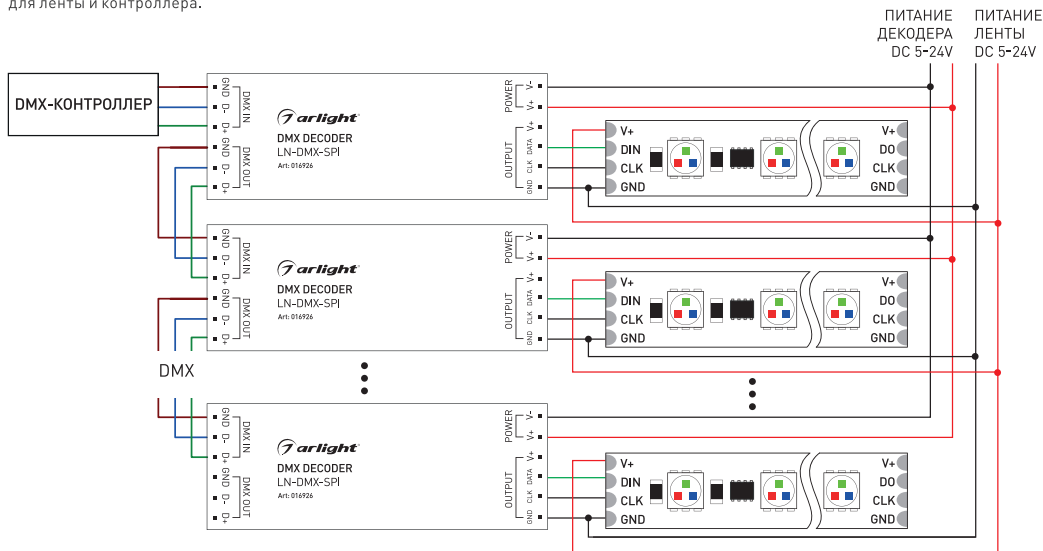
для ленты и контроллера.

ПИТАНИЕ ДЕКОДЕРА DC 5-24V

ПИТАНИЕ ЛЕНТЫ DC 5-24V

DMX-КОНТРОЛЛЕР

GND D- D+ DMX IN
GND D- D+ DMX OUT
arlight
DMX DECODER
LN-DMX-SPI
Art: 016926
POWER V- V+
OUTPUT V+ DATA CLK GND

V+ DIN CLK GND
V+ DO CLK GND

GND D- D+ DMX IN
GND D- D+ DMX OUT
arlight
DMX DECODER
LN-DMX-SPI
Art: 016926
POWER V- V+
OUTPUT V+ DATA CLK GND

V+ DIN CLK GND
V+ DO CLK GND

DMX

GND D- D+ DMX IN
GND D- D+ DMX OUT
arlight
DMX DECODER
LN-DMX-SPI
Art: 016926
POWER V- V+
OUTPUT V+ DATA CLK GND

V+ DIN CLK GND
V+ DO CLK GND